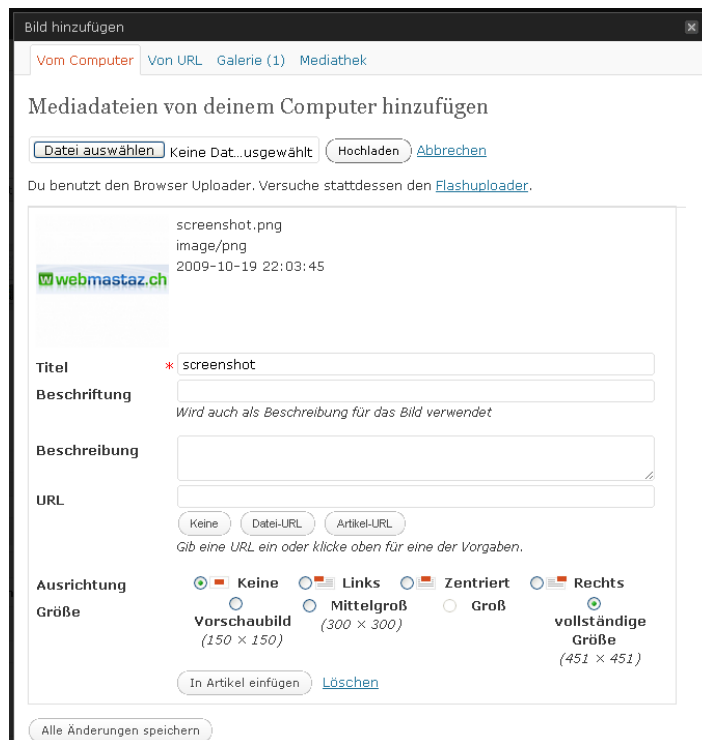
Bild hinzufügen

Vom Computer Von URL Galerie (1) Mediathek

Mediadateien von deinem Computer hinzufügen

Datei auswählen Keine Dat...usgewählt Hochladen Abbrechen

Du benutzt den Browser Uploader. Versuche stattdessen den Flashuploader.

webmastaz.ch

screenshot.png
image/png
2009-10-19 22:03:45

Titel * screenshot

Beschriftung

Wird auch als Beschreibung für das Bild verwendet

Beschreibung

URL

Keine Datei-URL Artikel-URL

Gib eine URL ein oder klicke oben für eine der Vorgaben.

Ausrichtung Keine Links Zentriert Rechts

Größe Vorschaubild (150 × 150) Mittelgroß (300 × 300) Groß vollständige Größe (451 × 451)

In Artikel einfügen Löschen

Alle Änderungen speichern